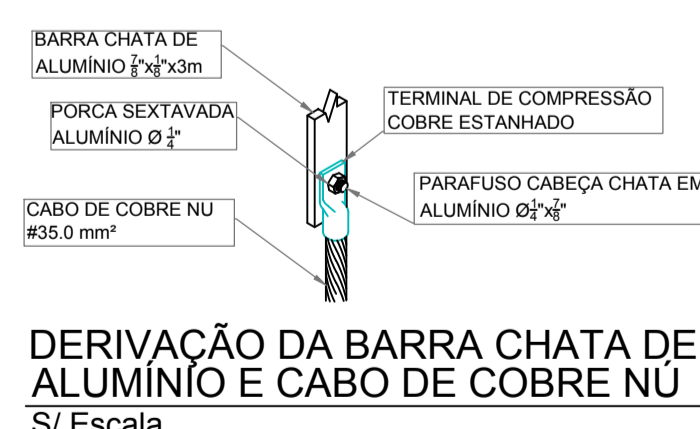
BARRA CHATA DE ALUMÍNIO $\frac{7}{8}$"x$\frac{1}{8}$"x3m

PORCA SEXTAVADA ALUMÍNIO Ø $\frac{1}{4}$"

TERMINAL DE COMPRESSÃO COBRE ESTANHADO

PARAFUSO CABEÇA CHATA EM ALUMÍNIO Ø$\frac{1}{4}$"x$\frac{7}{8}$"

CABO DE COBRE NU #35.0 mm²

DERIVAÇÃO DA BARRA CHATA DE ALUMÍNIO E CABO DE COBRE NÚ

S/ Escala